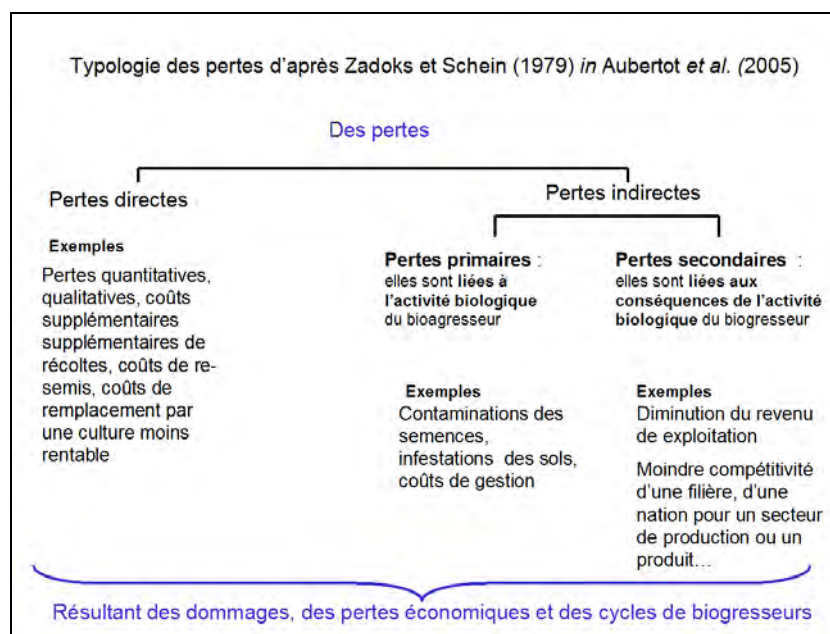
Typologie des pertes d'après Zadoks et Schein (1979) *in* Aubertot *et al.* (2005)

Des pertes

Pertes directes

Pertes indirectes

Exemples

Pertes quantitatives, qualitatives, coûts supplémentaires supplémentaires de récoltes, coûts de re-semis, coûts de remplacement par une culture moins rentable

Pertes primaires : elles sont liées à l'activité biologique du bioagresseur

Pertes secondaires : elles sont liées aux conséquences de l'activité biologique du biogresseur

Exemples

Contaminations des semences, infestations des sols, coûts de gestion

Exemples

Diminution du revenu de exploitation

Moindre compétitivité d'une filière, d'une nation pour un secteur de production ou un produit…

Résultant des dommages, des pertes économiques et des cycles de biogresseurs